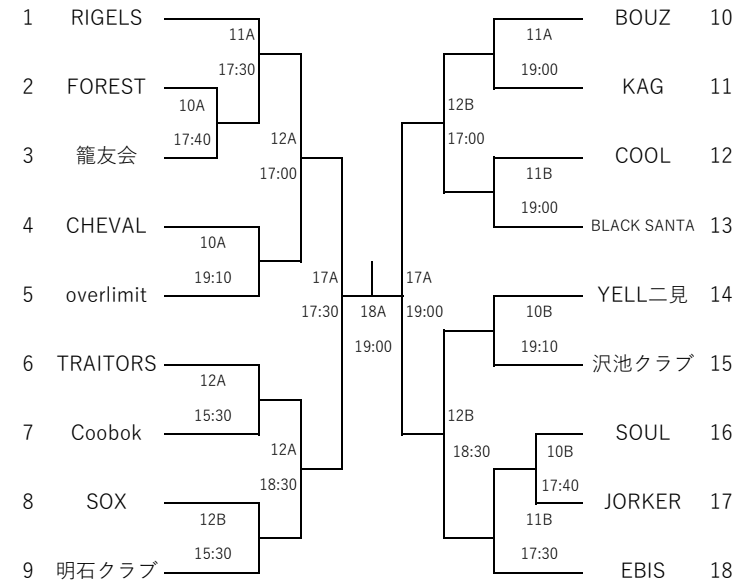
1 RIGELS
11A
17:30
2 FOREST
10A
17:40
3 籠友会
12A
17:00
4 CHEVAL
10A
19:10
5 overlimit
17A
17:30
6 TRAITORS
12A
15:30
7 Coobok
12A
18:30
8 SOX
12B
15:30
9 明石クラブ

18A
19:00

BOUZ 10
11A
19:00
KAG 11
12B
17:00
COOL 12
11B
19:00
BLACK SANTA 13
17A
19:00
YELL二見 14
10B
19:10
沢池クラブ 15
12B
18:30
SOUL 16
10B
17:40
JORKER 17
11B
17:30
EBIS 18